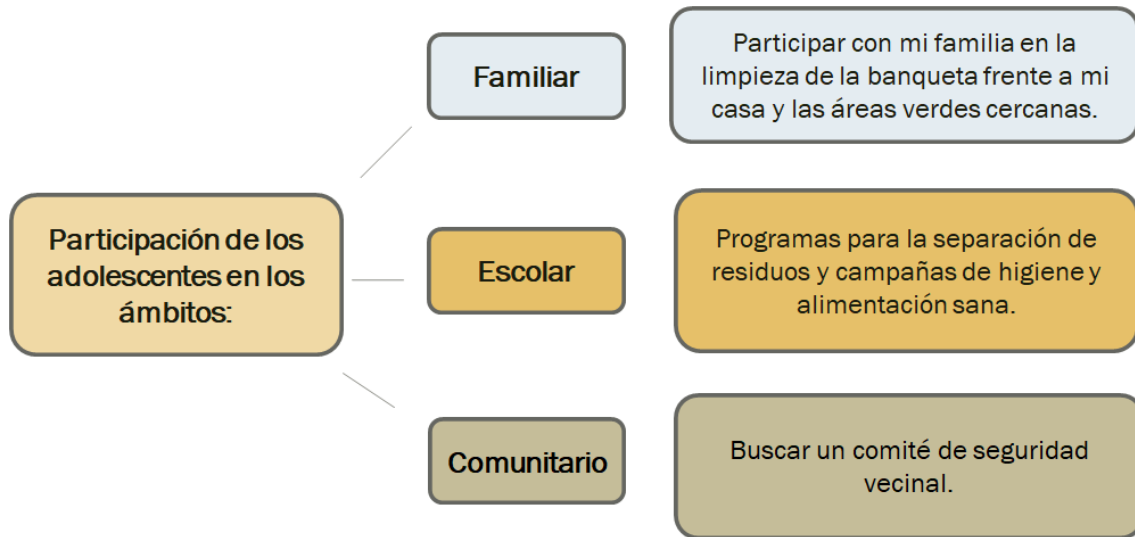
Participación de los adolescentes en los ámbitos:

Familiar

Participar con mi familia en la limpieza de la banqueta frente a mi casa y las áreas verdes cercanas.

Escolar

Programas para la separación de residuos y campañas de higiene y alimentación sana.

Comunitario

Buscar un comité de seguridad vecinal.